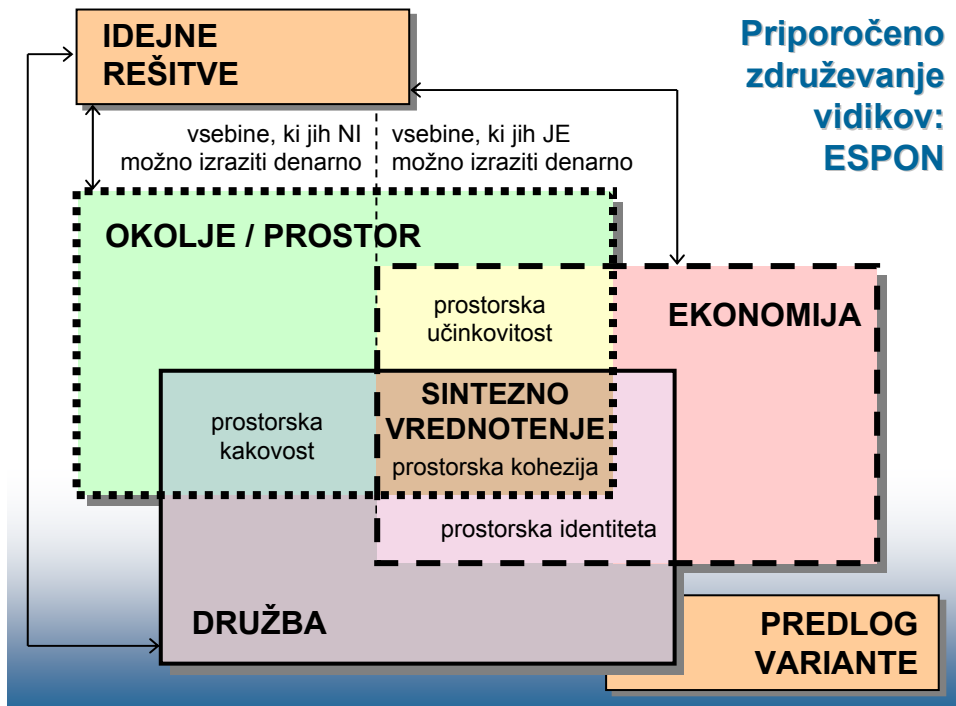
IDEJNE REŠITVE

Priporočeno združevanje vidikov: ESPON

vsebine, ki jih NI možno izraziti denarno

vsebine, ki jih JE možno izraziti denarno

OKOLJE / PROSTOR

prostorska učinkovitost

EKONOMIJA

prostorska kakovost

SINTEZNO VREDNOTENJE

prostorska kohezija

prostorska identiteta

DRUŽBA

PREDLOG VARIANTE